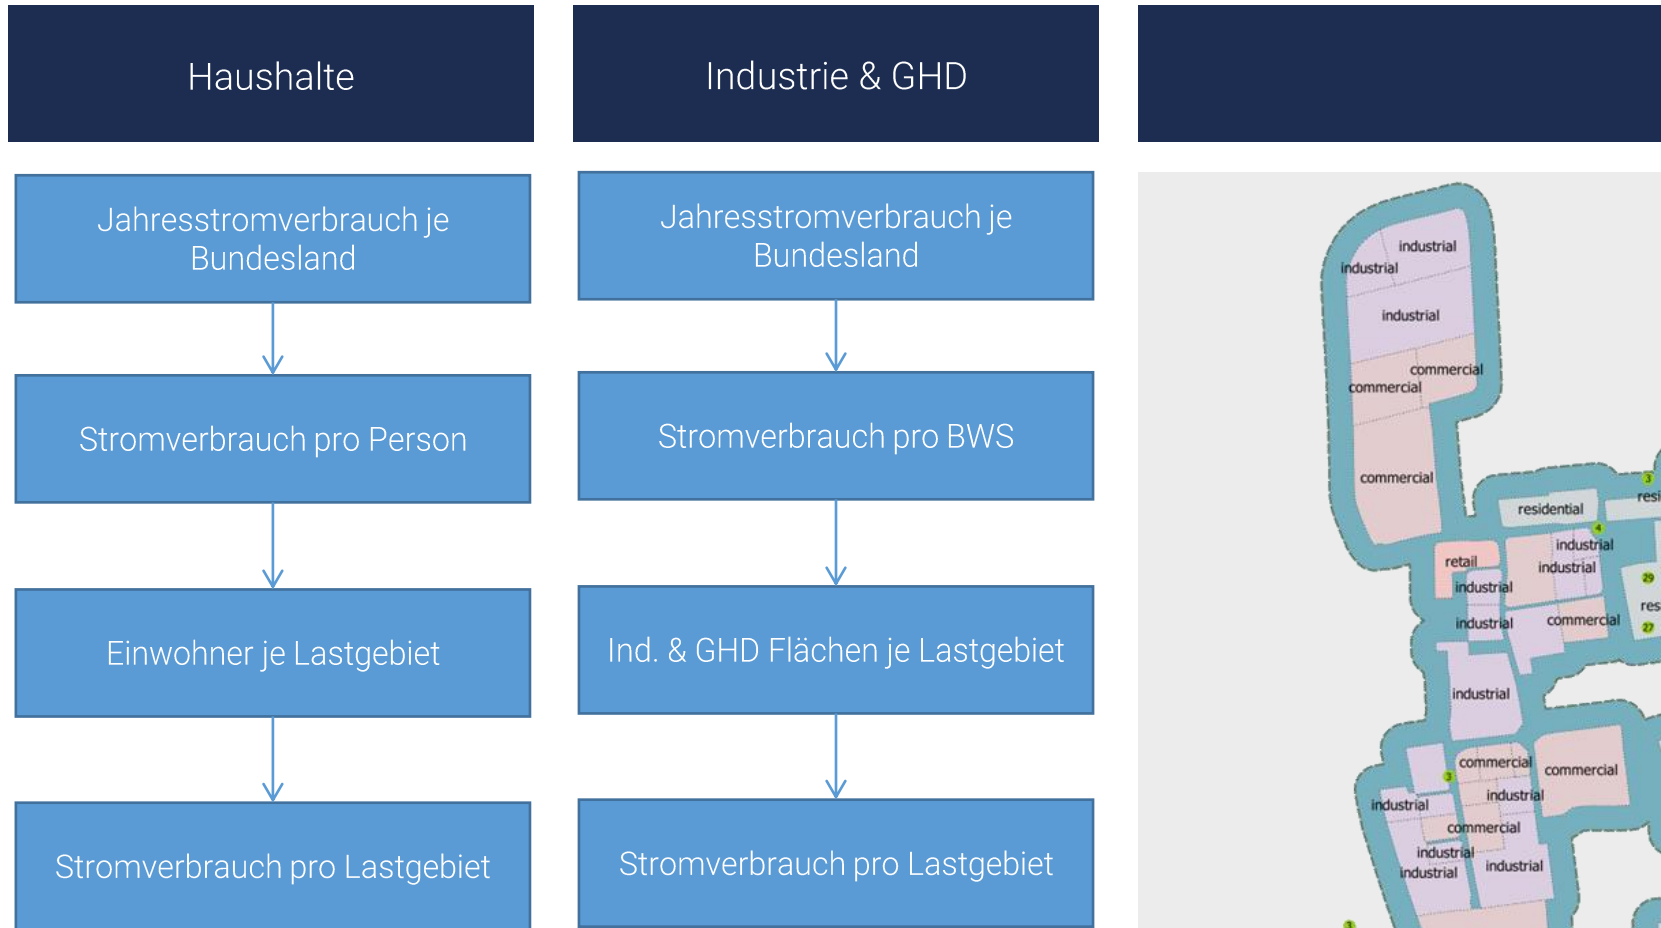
Haushalte

Jahresstromverbrauch je Bundesland

Stromverbrauch pro Person

Einwohner je Lastgebiet

Stromverbrauch pro Lastgebiet

Industrie & GHD

Jahresstromverbrauch je Bundesland

Stromverbrauch pro BWS

Ind. & GHD Flächen je Lastgebiet

Stromverbrauch pro Lastgebiet

industrial
industrial
industrial
commercial
commercial
commercial
residential
resi
retail
industrial
industrial
industrial
industrial
commercial
res
industrial
commercial
commercial
industrial
industrial
commercial
industrial
industrial
industrial